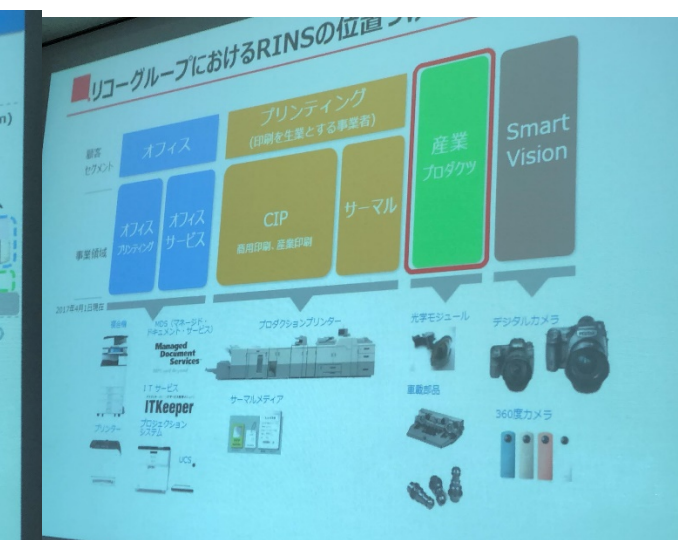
リコーグループにおけるRINSの位置づ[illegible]

m)

顧客セグメント

オフィス

プリンティング
(印刷を生業とする事業者)

産業プロダクツ

Smart Vision

事業領域

オフィスプリンティング

オフィスサービス

CIP
商用印刷、産業印刷

サーマル

2017年4月1日現在

複合機

MDS (マネージド・ドキュメント・サービス)

Managed Document Services

ITサービス

ITKeeper

プリンター

プロジェクションシステム

UCS

プロダクションプリンター

サーマルメディア

光学モジュール

車載部品

デジタルカメラ

360度カメラ